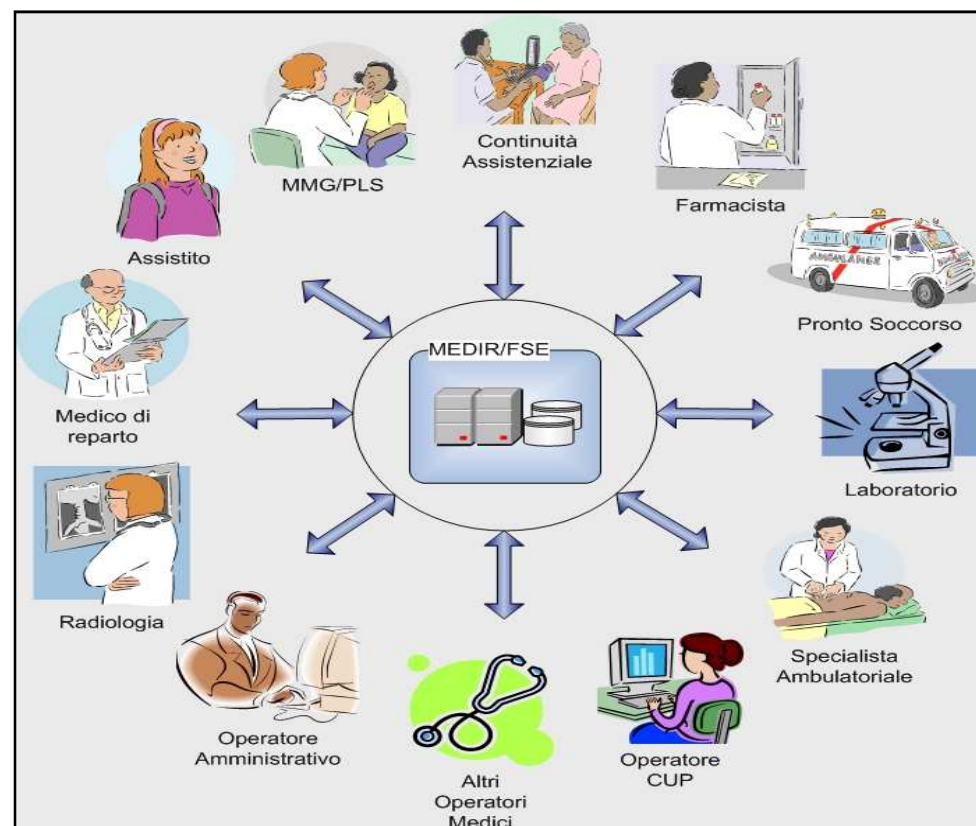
Continuità Assistenziale

MMG/PLS

Farmacista

Assistito

AMBULANCE

Pronto Soccorso

MEDIR/FSE

Medico di reparto

Laboratorio

Radiologia

Specialista Ambulatoriale

Operatore Amministrativo

Altri Operatori Medici

Operatore CUP